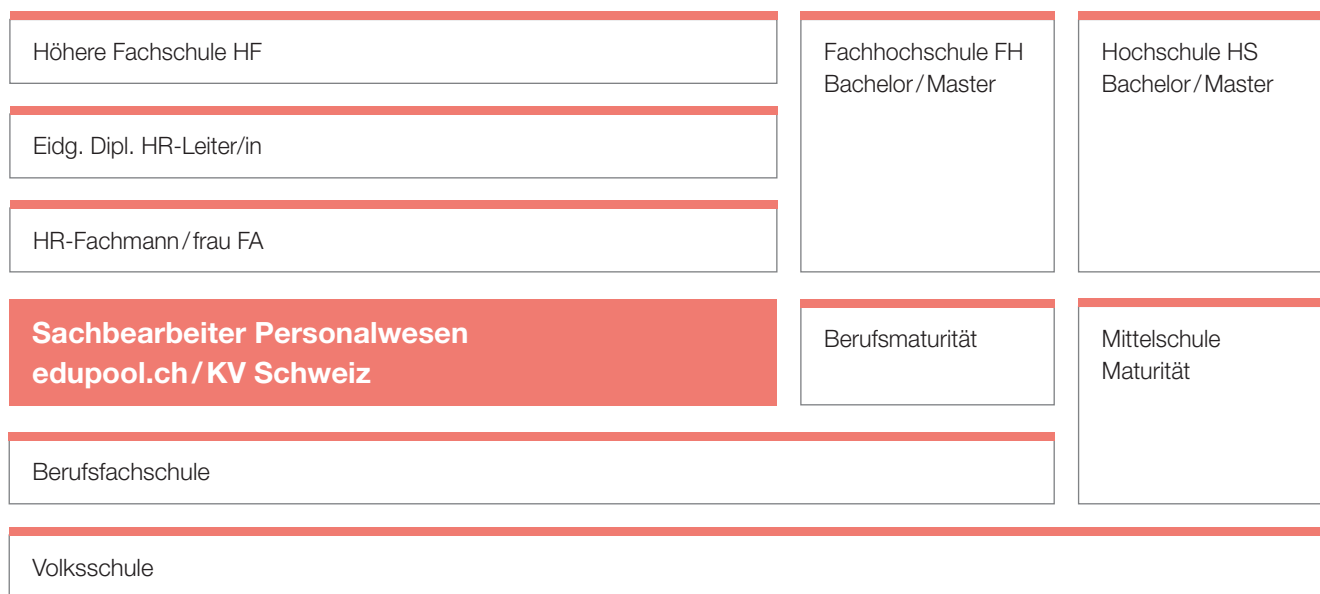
Höhere Fachschule HF

Eidg. Dipl. HR-Leiter/in

HR-Fachmann / frau FA

Fachhochschule FH
Bachelor / Master

Hochschule HS
Bachelor / Master

Sachbearbeiter Personalwesen
edupool.ch / KV Schweiz

Berufsmaturität

Mittelschule
Maturität

Berufsfachschule

Volksschule